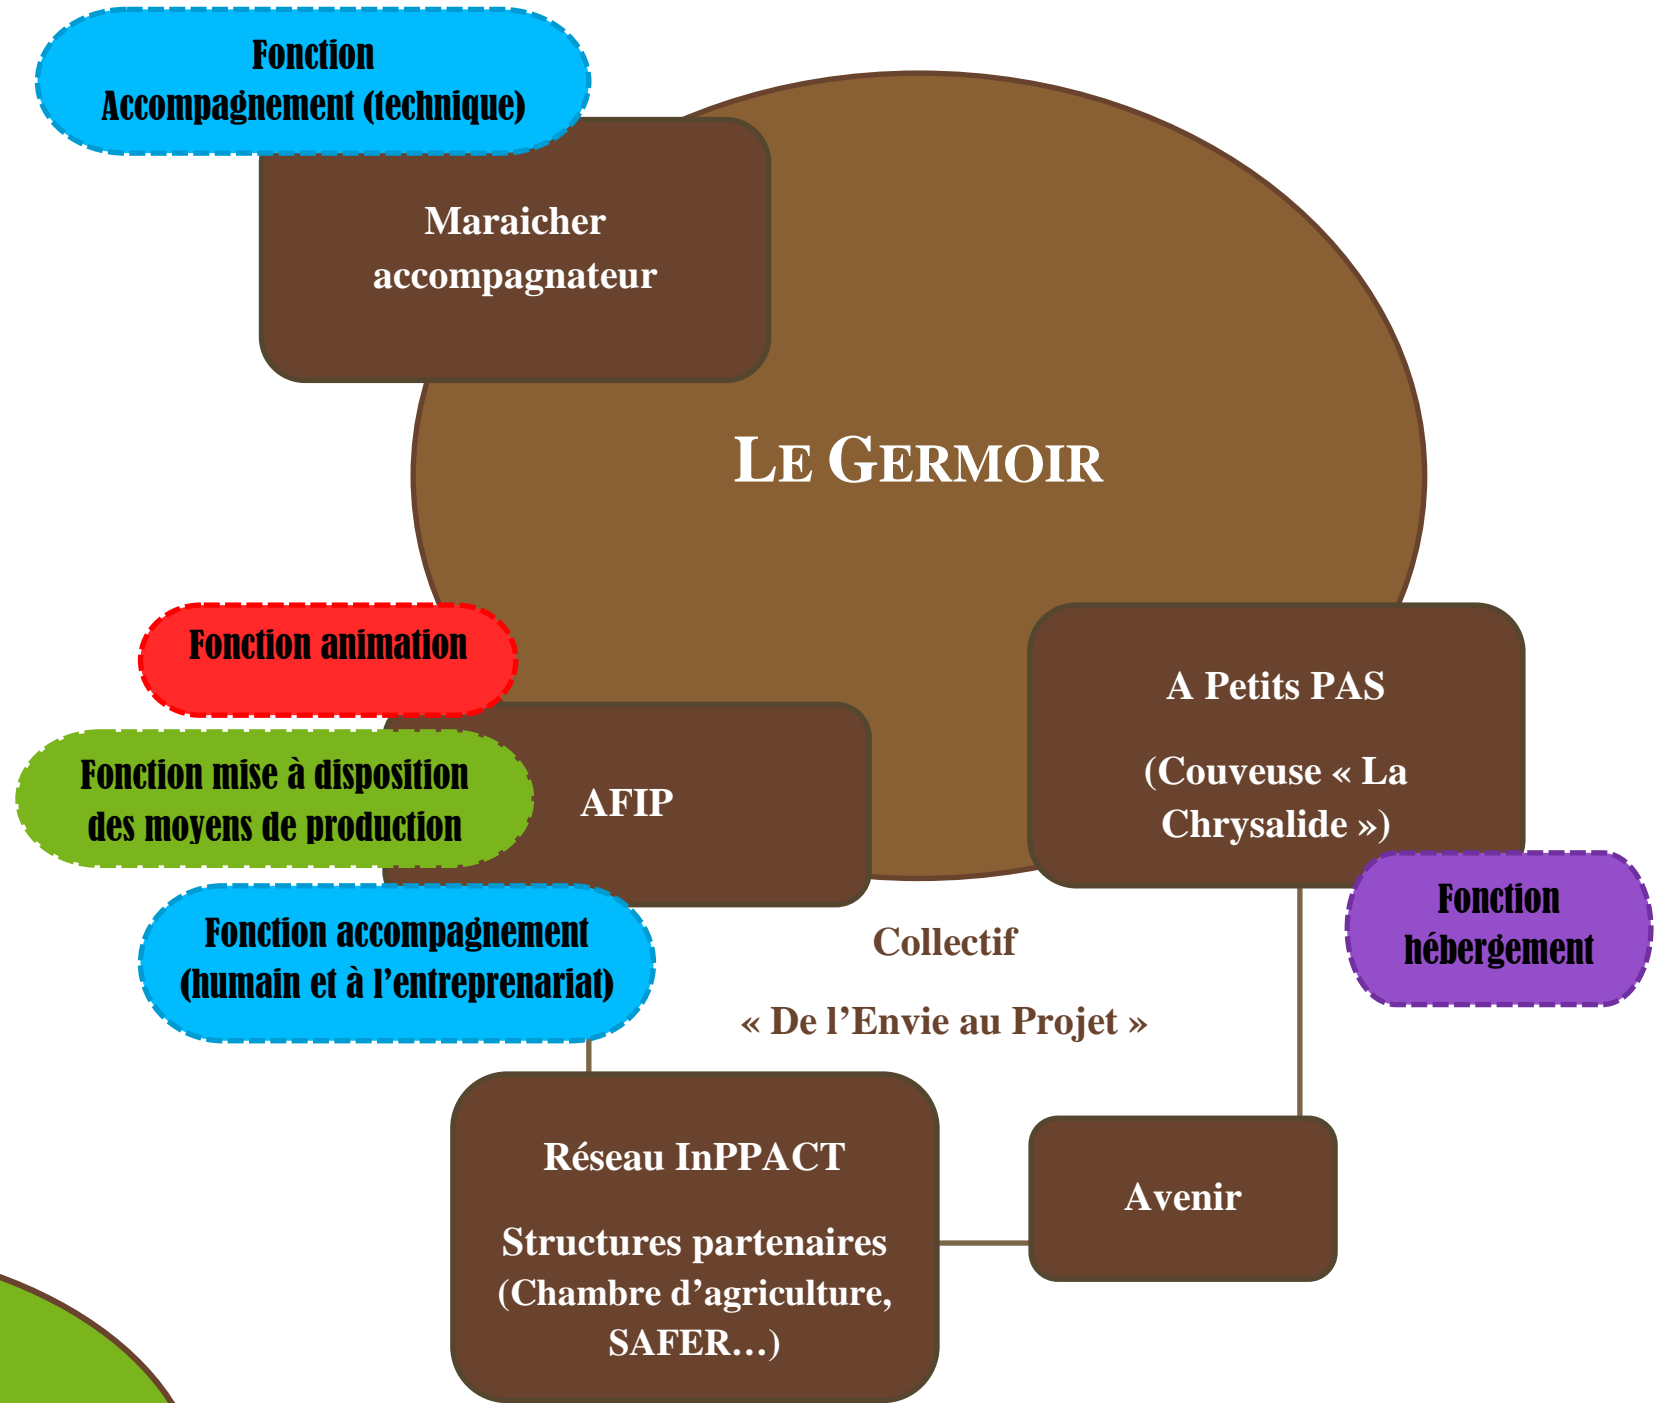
Fonction
Accompagnement (technique)

Maraicher accompagnateur

LE GERMOIR

Fonction animation

Fonction mise à disposition des moyens de production

AFIP

A Petits PAS

(Couveuse « La Chrysalide »)

Fonction hébergement

Fonction accompagnement (humain et à l'entreprenariat)

Collectif

« De l'Envie au Projet »

Réseau InPPACT

Structures partenaires (Chambre d'agriculture, SAFER…)

Avenir